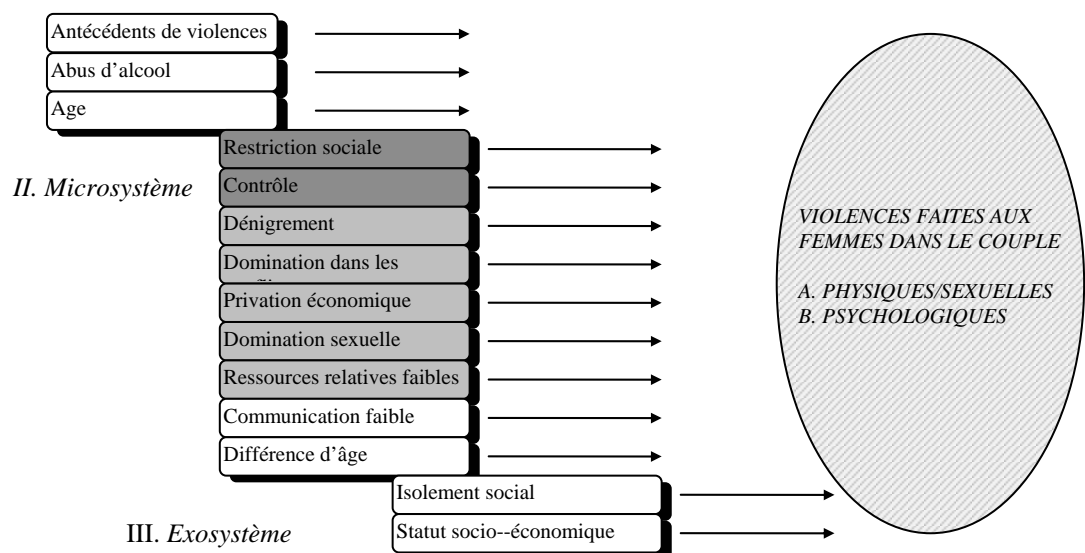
Antécédents de violences

Abus d'alcool

Age

Restriction sociale

II. Microsystème

Contrôle

Dénigrement

Domination dans les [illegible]

Privation économique

Domination sexuelle

Ressources relatives faibles

Communication faible

Différence d'âge

Isolement social

III. Exosystème

Statut socio--économique

VIOLENCES FAITES AUX FEMMES DANS LE COUPLE

A. PHYSIQUES/SEXUELLES
B. PSYCHOLOGIQUES